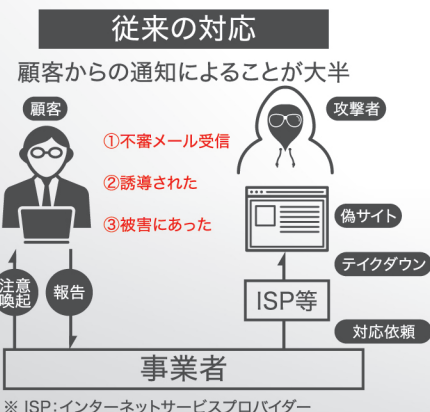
従来の対応

顧客からの通知によることが大半

顧客

攻撃者

①不審メール受信

②誘導された

③被害にあった

偽サイト

テイクダウン

注意喚起

報告

ISP等

対応依頼

事業者

※ ISP：インターネットサービスプロバイダー